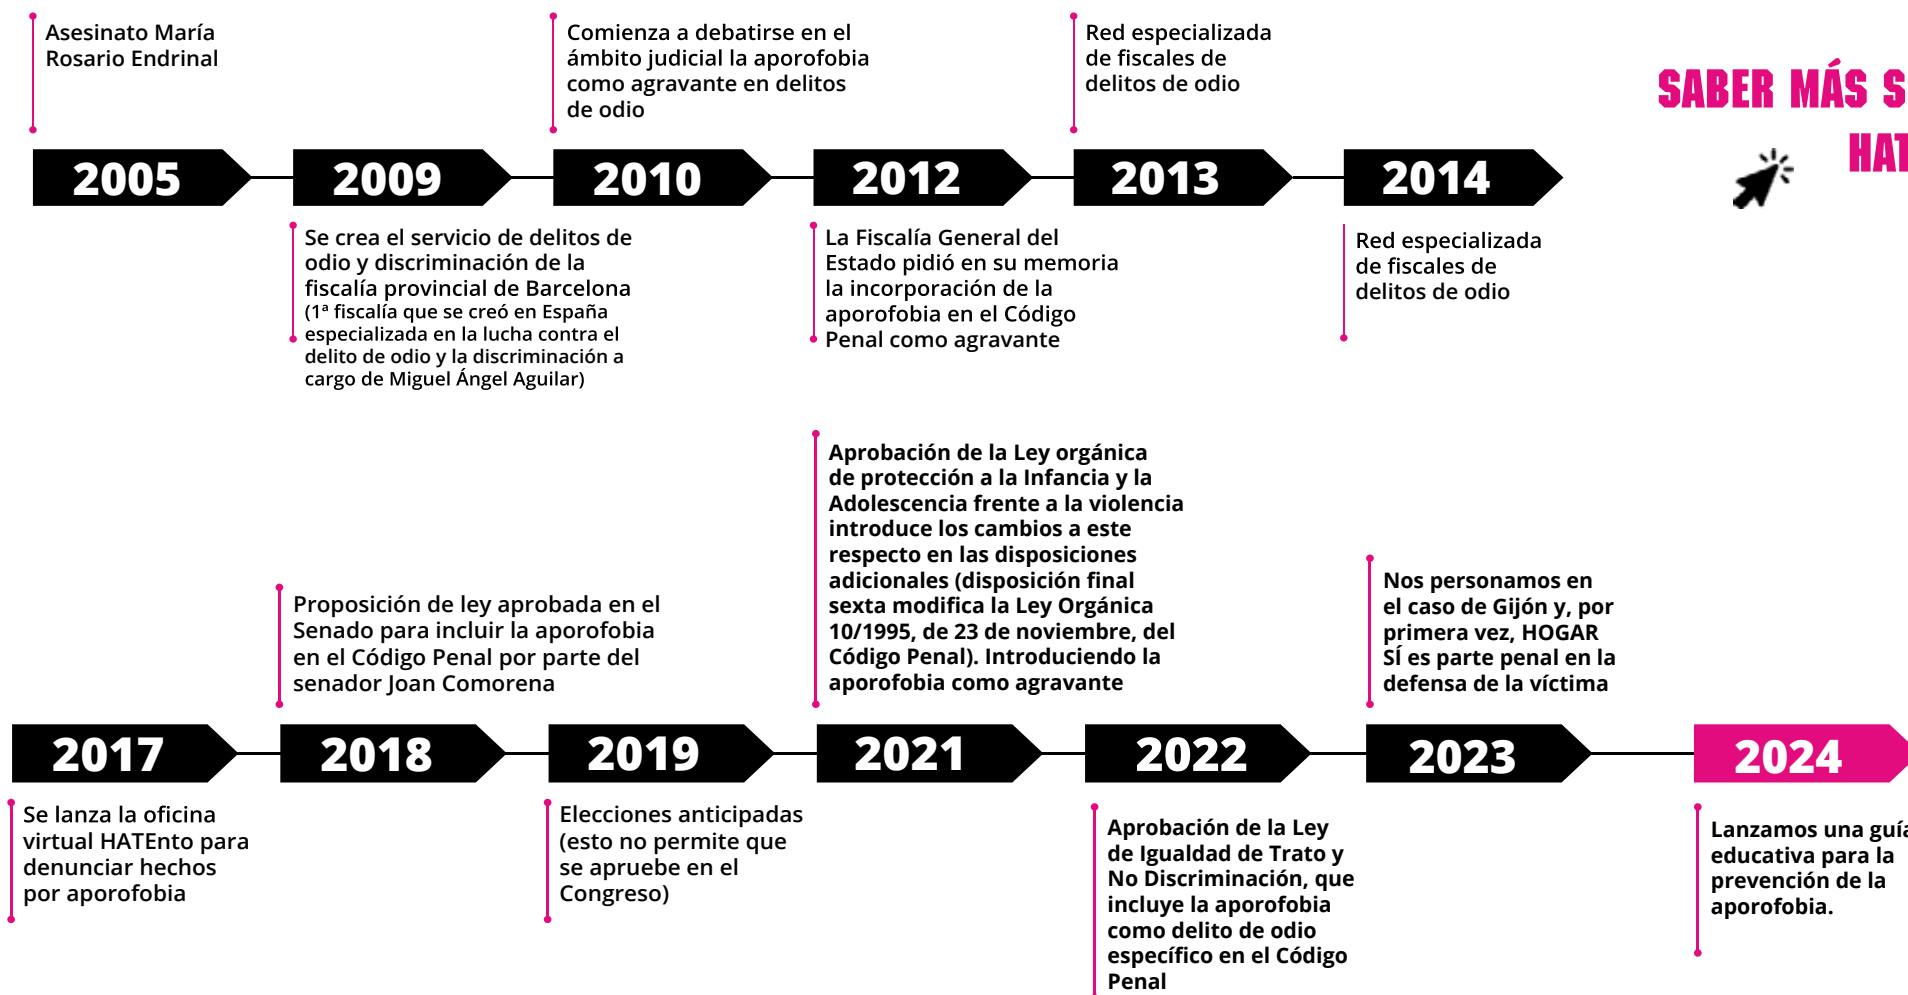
Asesinato María Rosario Endrinal

Comienza a debatirse en el ámbito judicial la aporofobia como agravante en delitos de odio

Red especializada de fiscales de delitos de odio

SABER MÁS S

HAT

2005

2009

2010

2012

2013

2014

Se crea el servicio de delitos de odio y discriminación de la fiscalía provincial de Barcelona (1ª fiscalía que se creó en España especializada en la lucha contra el delito de odio y la discriminación a cargo de Miguel Ángel Aguilar)

La Fiscalía General del Estado pidió en su memoria la incorporación de la aporofobia en el Código Penal como agravante

Red especializada de fiscales de delitos de odio

Proposición de ley aprobada en el Senado para incluir la aporofobia en el Código Penal por parte del senador Joan Comorena

Aprobación de la Ley orgánica de protección a la Infancia y la Adolescencia frente a la violencia introduce los cambios a este respecto en las disposiciones adicionales (disposición final sexta modifica la Ley Orgánica 10/1995, de 23 de noviembre, del Código Penal). Introduciendo la aporofobia como agravante

Nos personamos en el caso de Gijón y, por primera vez, HOGAR SÍ es parte penal en la defensa de la víctima

2017

2018

2019

2021

2022

2023

2024

Se lanza la oficina virtual HATEnto para denunciar hechos por aporofobia

Elecciones anticipadas (esto no permite que se apruebe en el Congreso)

Aprobación de la Ley de Igualdad de Trato y No Discriminación, que incluye la aporofobia como delito de odio específico en el Código Penal

Lanzamos una guía educativa para la prevención de la aporofobia.